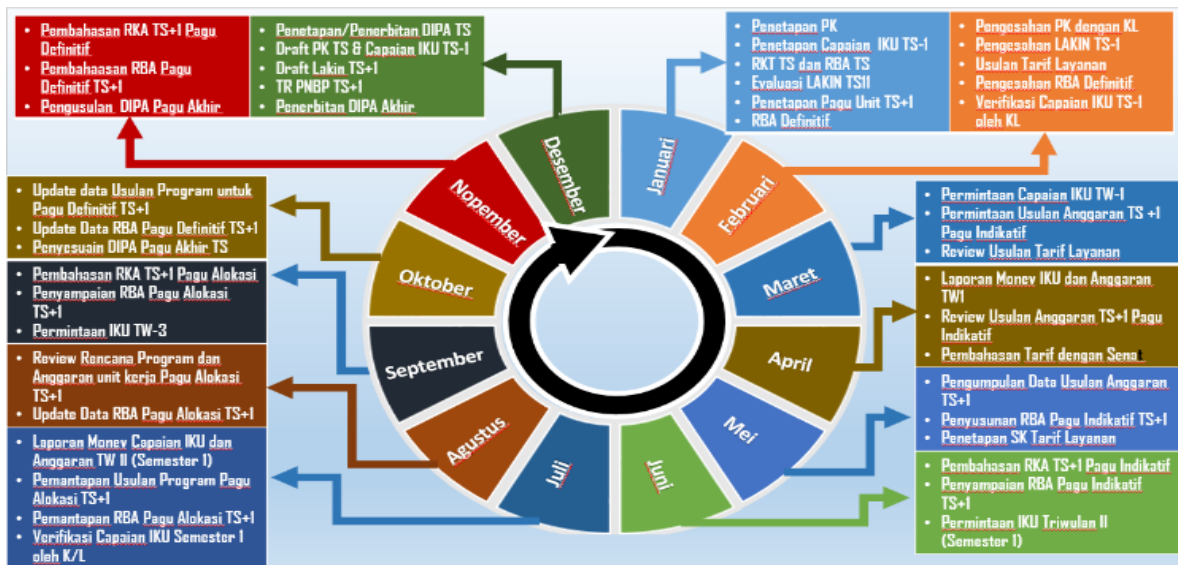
- Pembahasan RKA TS+1 Pagu Definitif
- Pembahaasan RBA Pagu Definitif TS+1
- Pengusulan DIPA Pagu Akhir

- Penetapan/Penerbitan DIPA TS
- Draft PK TS & Capaian IKU TS-1
- Draft Lakin TS+1
- TR PNBP TS+1
- Penerbitan DIPA Akhir

- Penetapan PK
- Penetapan Capaian IKU TS-1
- RKT TS dan RBA TS
- Evaluasi LAKIN TS11
- Penetapan Pagu Unit TS+1
- RBA Definitif

- Pengesahan PK dengan KL
- Pengesahan LAKIN TS-1
- Usulan Tarif Layanan
- Pengesahan RBA Definitif
- Verifikasi Capaian IKU TS-1 oleh KL

- Update data Usulan Program untuk Pagu Definitif TS+1
- Update Data RBA Pagu Definitif TS+1
- Penyesuain DIPA Pagu Akhir TS

- Permintaan Capaian IKU TW-1
- Permintaan Usulan Anggaran TS +1 Pagu Indikatif
- Review Usulan Tarif Layanan

- Pembahasan RKA TS+1 Pagu Alokasi
- Penyampaian RBA Pagu Alokasi TS+1
- Permintaan IKU TW-3

- Laporan Money IKU dan Anggaran TW1
- Review Usulan Anggaran TS+1 Pagu Indikatif
- Pembahasan Tarif dengan Senat

- Review Rencana Program dan Anggaran unit kerja Pagu Alokasi TS+1
- Update Data RBA Pagu Alokasi TS+1

- Pengumpulan Data Usulan Anggaran TS+1
- Penyusunan RBA Pagu Indikatif TS+1
- Penetapan SK Tarif Layanan

- Laporan Monev Capaian IKU dan Anggaran TW II (Semester 1)
- Pemantapan Usulan Program Pagu Alokasi TS+1
- Pemantapan RBA Pagu Alokasi TS+1
- Verifikasi Capaian IKU Semester I oleh K/L

- Pembahasan RKA TS+1 Pagu Indikatif
- Penyampaian RBA Pagu Indikatif TS+1
- Permintaan IKU Triwulan II (Semester I)

Januari
Februari
Maret
April
Mei
Juni
Juli
Agustus
September
Oktober
Nopember
Desember